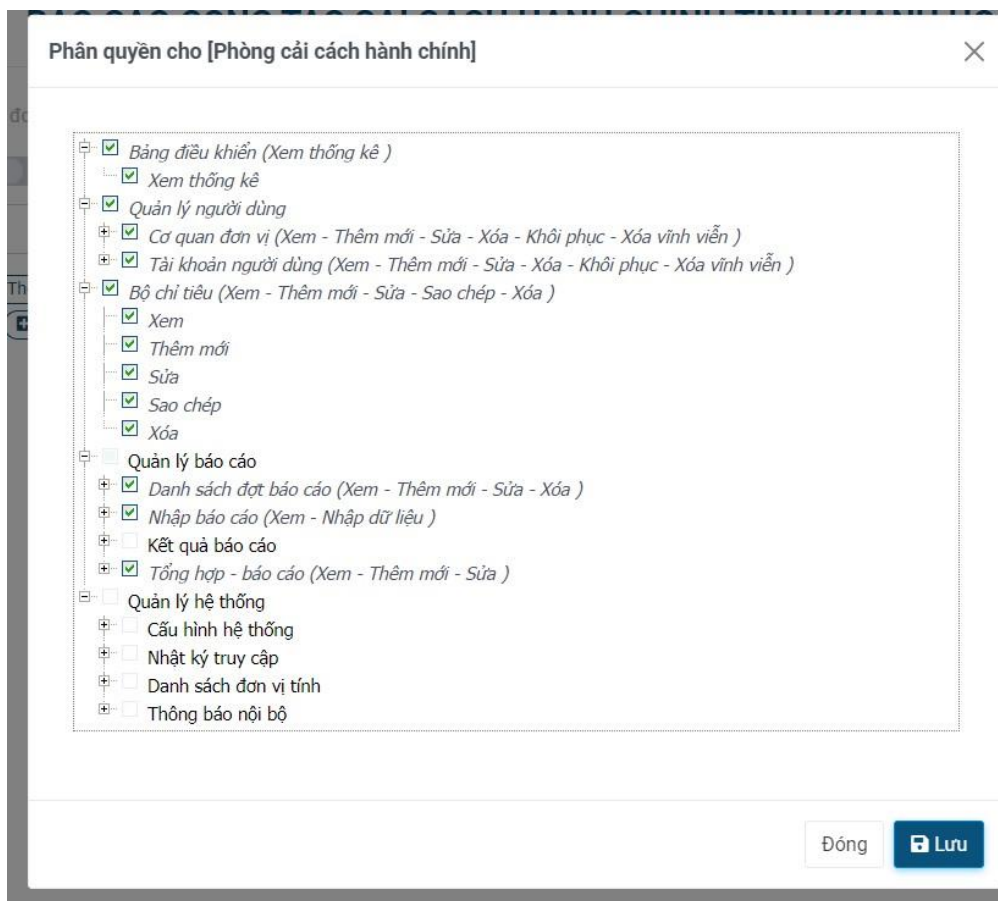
Phân quyền cho [Phòng cải cách hành chính]

Bảng điều khiển (Xem thống kê )
Xem thống kê
Quản lý người dùng
Cơ quan đơn vị (Xem - Thêm mới - Sửa - Xóa - Khôi phục - Xóa vĩnh viễn )
Tài khoản người dùng (Xem - Thêm mới - Sửa - Xóa - Khôi phục - Xóa vĩnh viễn )
Bộ chỉ tiêu (Xem - Thêm mới - Sửa - Sao chép - Xóa )
Xem
Thêm mới
Sửa
Sao chép
Xóa
Quản lý báo cáo
Danh sách đợt báo cáo (Xem - Thêm mới - Sửa - Xóa )
Nhập báo cáo (Xem - Nhập dữ liệu )
Kết quả báo cáo
Tổng hợp - báo cáo (Xem - Thêm mới - Sửa )
Quản lý hệ thống
Cấu hình hệ thống
Nhật ký truy cập
Danh sách đơn vị tính
Thông báo nội bộ

Đóng
Lưu